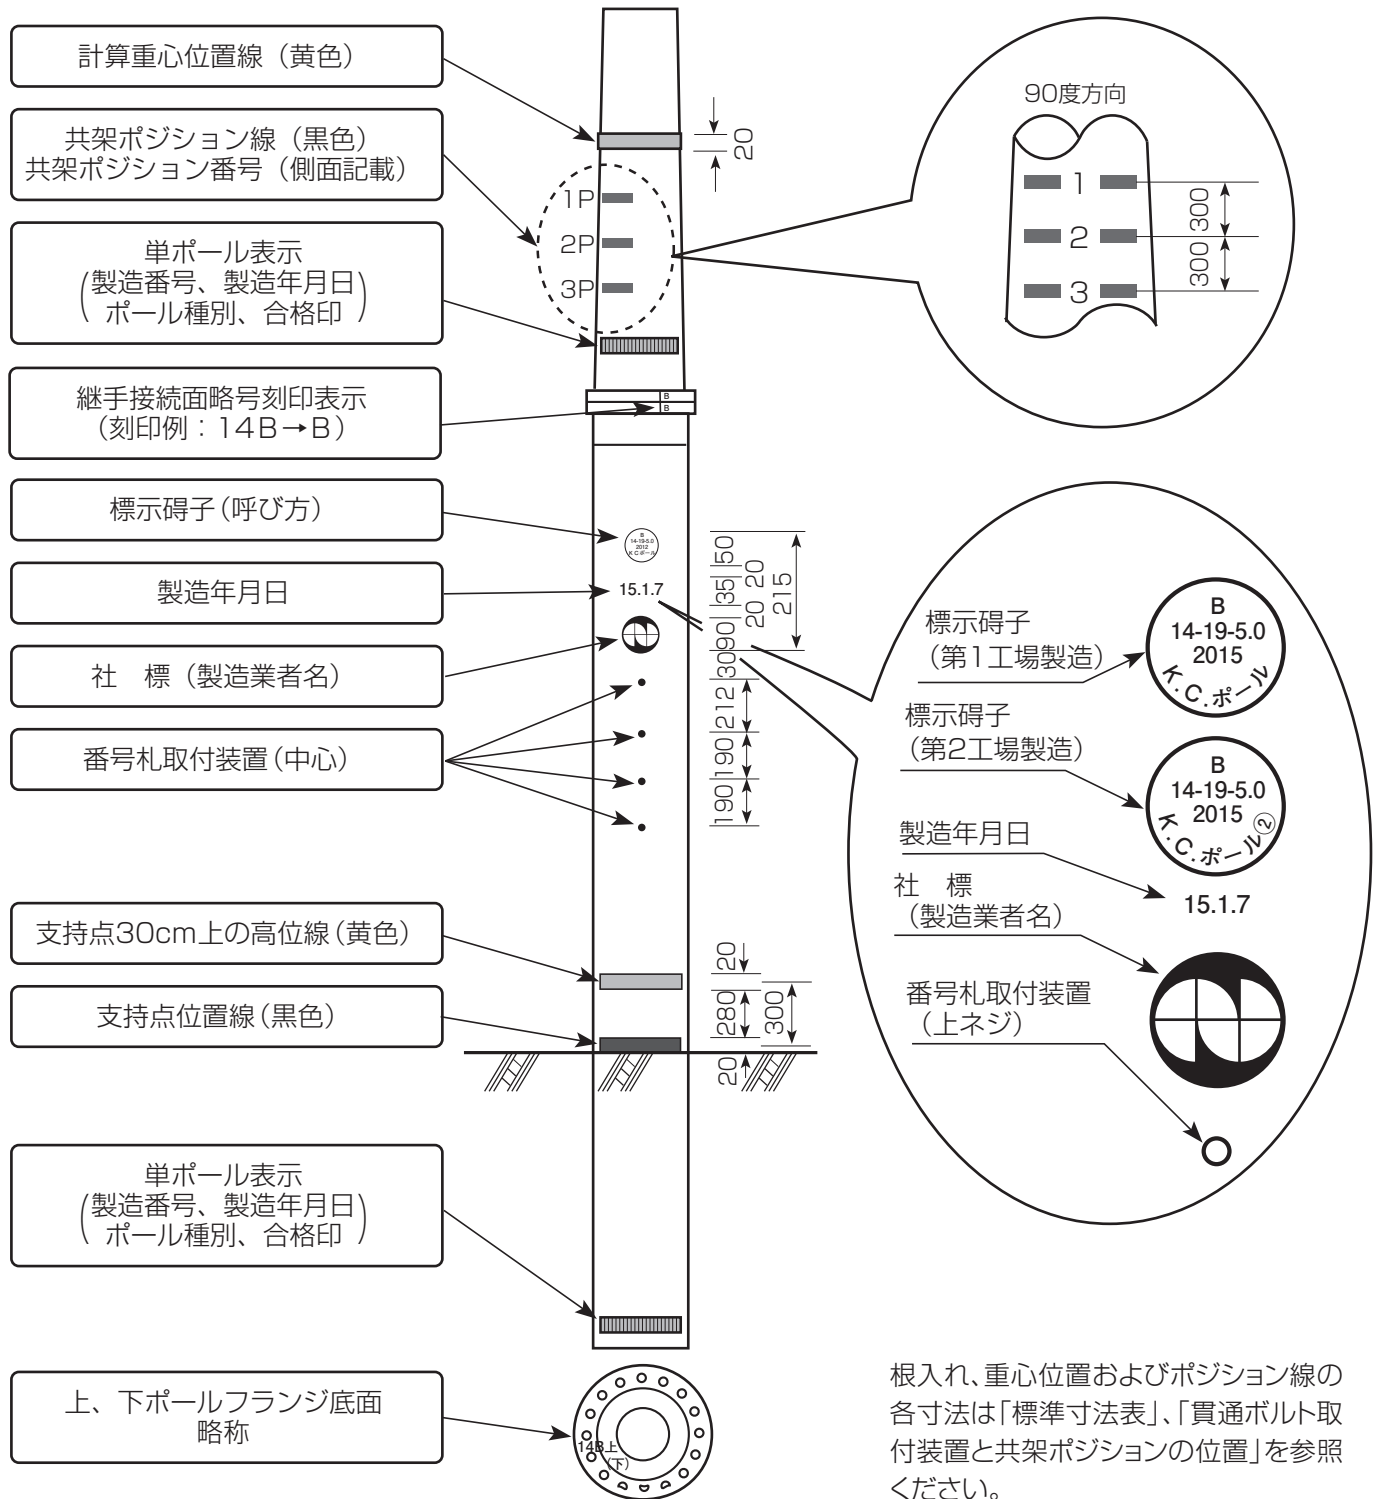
計算重心位置線（黄色）

共架ポジション線（黒色）
共架ポジション番号（側面記載）

単ポール表示
（製造番号、製造年月日
ポール種別、合格印）

継手接続面略号刻印表示
（刻印例：14B→B）

標示碍子（呼び方）

製造年月日

社　標（製造業者名）

番号札取付装置（中心）

支持点30cm上の高位線（黄色）

支持点位置線（黒色）

単ポール表示
（製造番号、製造年月日
ポール種別、合格印）

上、下ポールフランジ底面
略称

20

1P
2P
3P

B
B

B
14-19-5.0
2012
K.C.ポール

15.1.7

50
35
20
20
90
215
30
212
190
190

20
280
300
20

14B上
(下)

90度方向
1
2
3
300
300

標示碍子
（第1工場製造）
B
14-19-5.0
2015
K.C.ポール

標示碍子
（第2工場製造）
B
14-19-5.0
2015
K.C.ポール②

製造年月日
15.1.7

社　標
（製造業者名）

番号札取付装置
（上ネジ）

根入れ、重心位置およびポジション線の各寸法は「標準寸法表」、「貫通ボルト取付装置と共架ポジションの位置」を参照ください。